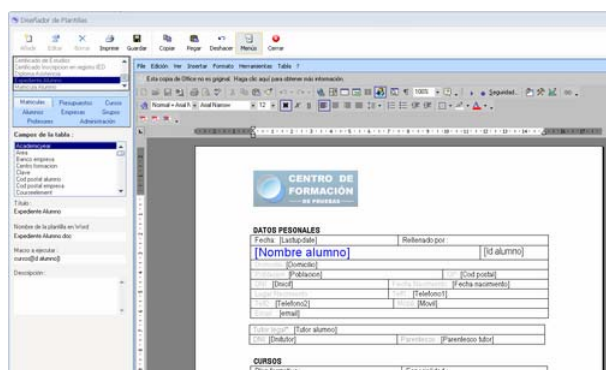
Diseñador de Plantillas

Añadir Editar Borrar Imprimir Guardar Copiar Pegar Deshacer Menús Cerrar

Certificado de Estudios
Certificado Inscripcion en registro IED
Diploma Asistencia
Expediente Alumno
Matricula Alumno

Matriculas Presupuestos Cursos
Alumnos Empresas Grupos
Profesores Administración

Campos de la tabla :
Academicoyear
Area
Banco empresa
Centro formacion
Clave
Cod postal alumno
Cod postal empresa
Cousoreferent

Título:
Expediente Alumno

Nombre de la plantilla en Word:
Expediente Alumno.doc

Macro a ejecutar:
cursos@id alumno]

Descripción:

File Edición Ver Insertar Formato Herramientas Tabla ?

Esta copia de Office no es original. Haga clic aquí para obtener más información.

Normal + Arial N Arial Narrow 12 Seguridad...

CENTRO DE FORMACIÓN
DE PRUEBAS

DATOS PESONALES
Fecha: [Lastupdate] Rellenado por:
[Nombre alumno] [Id alumno]
Domicilio: [Domicilio]
Población: [Poblacion] CP: [Cod postal]
DNI: [Dnicif] Fecha Nac.: [Fecha nacimiento]
Lugar Nac.: Telf.: [Telefono1]
Telf.: [Telefono2] Móvil: [Movil]
Email: [email]

Tutor legal*: [Tutor alumno]
DNI: [Dnitutor] Parentesco: [Parentesco tutor]

CURSOS